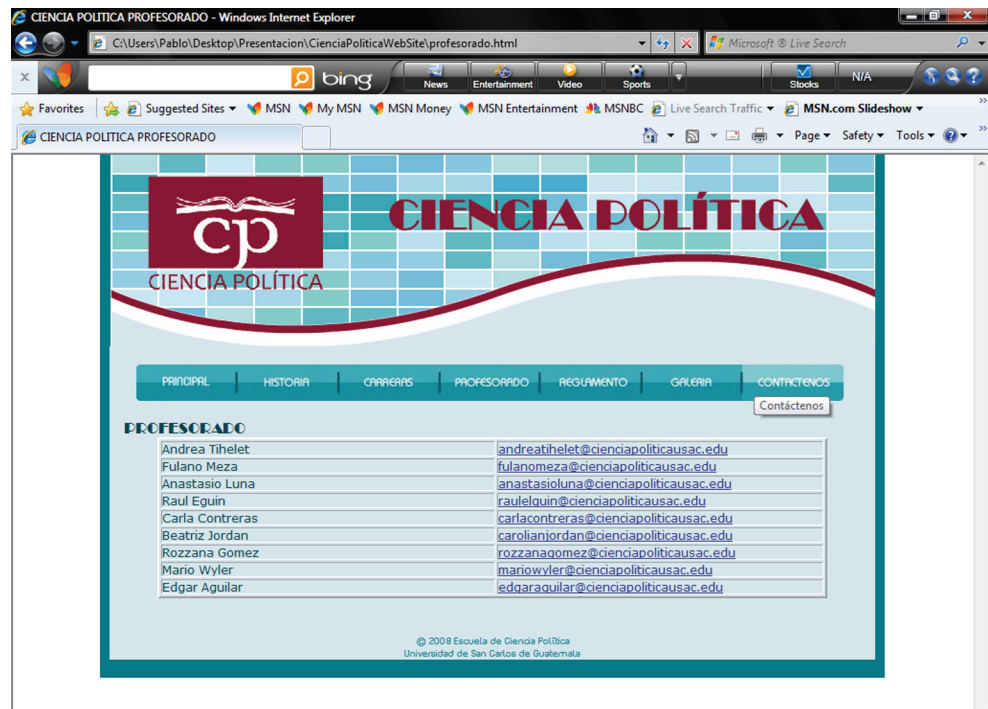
CIENCIA POLITICA PROFESORADO - Windows Internet Explorer

C:\Users\Pablo\Desktop\Presentacion\CienciaPoliticaWebSite\profesorado.html

Microsoft ® Live Search

bing News Entertainment Video Sports Stocks N/A

Favorites Suggested Sites MSN My MSN MSN Money MSN Entertainment MSNBC Live Search Traffic MSN.com Slideshow

CIENCIA POLITICA PROFESORADO

Page Safety Tools

cp
CIENCIA POLÍTICA

CIENCIA POLÍTICA

PRINCIPAL | HISTORIA | CARRERAS | PROFESORADO | REGLAMENTO | GALERIA | CONTACTENOS

Contáctenos

PROFESORADO

| | |
|---|---|
| Andrea Tihelet | andreatihelet@cienciapoliticausac.edu |
| Fulano Meza | fulanomeza@cienciapoliticausac.edu |
| Anastasio Luna | anastasioluna@cienciapoliticausac.edu |
| Raul Eguin | raulelguin@cienciapoliticausac.edu |
| Carla Contreras | carlacontreras@cienciapoliticausac.edu |
| Beatriz Jordan | carolianjordan@cienciapoliticausac.edu |
| Rozzana Gomez | rozzanagomez@cienciapoliticausac.edu |
| Mario Wyler | mariowyler@cienciapoliticausac.edu |
| Edgar Aguilar | edgaraguilar@cienciapoliticausac.edu |

© 2008 Escuela de Ciencia Política
Universidad de San Carlos de Guatemala